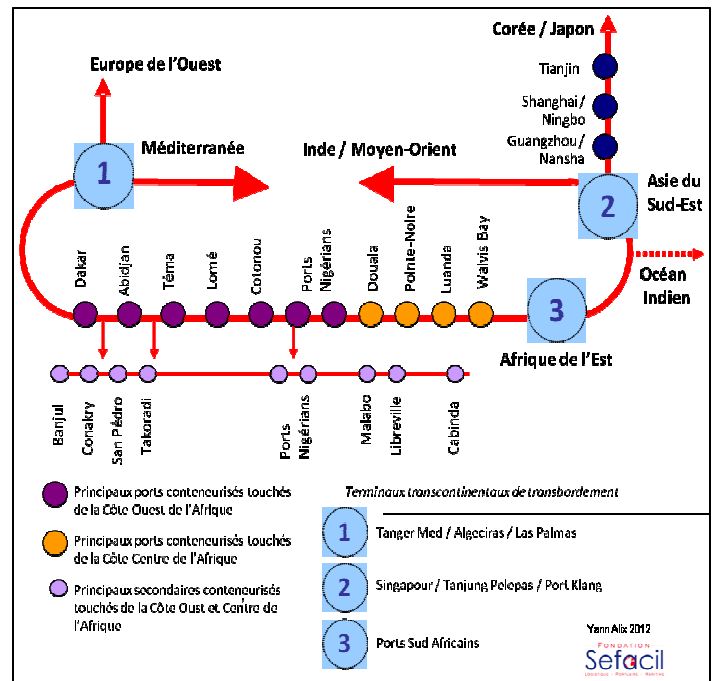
Corée / Japon

Europe de l'Ouest

Tianjin

Shanghai / Ningbo

Guangzhou / Nansha

1

Méditerranée

Inde / Moyen-Orient

2

Asie du Sud-Est

Dakar

Abidjan

Téma

Lomé

Cotonou

Ports Nigérians

Douala

Pointe-Noire

Luanda

Walvis Bay

3

Océan Indien

Afrique de l'Est

Banjul

Conakry

San Pédro

Takoradi

Ports Nigérians

Malabo

Libreville

Cabinda

Principaux ports conteneurisés touchés de la Côte Ouest de l'Afrique

Principaux ports conteneurisés touchés de la Côte Centre de l'Afrique

Principaux secondaires conteneurisés touchés de la Côte Oust et Centre de l'Afrique

Terminaux transcontinentaux de transbordement

1 Tanger Med / Algeciras / Las Palmas

2 Singapour / Tanjung Pelepas / Port Klang

3 Ports Sud Africains

Yann Alix 2012

Fondation Sefacil Logistique · Portuaire · Maritime